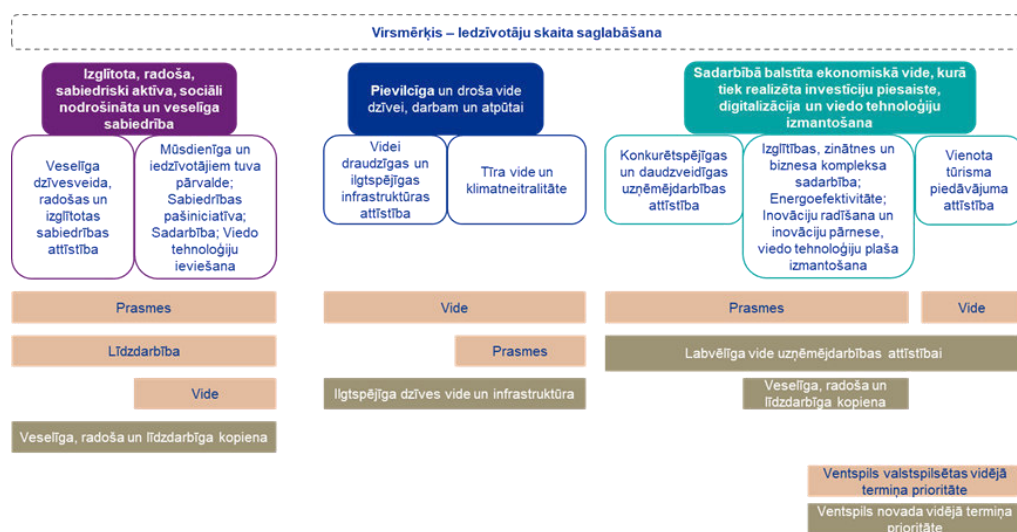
Virsmērķis – Iedzīvotāju skaita saglabāšana

Izglītota, radoša, sabiedriski aktīva, sociāli nodrošināta un veselīga sabiedrība

Pievilcīga un droša vide dzīvei, darbam un atpūtai

Sadarbībā balstīta ekonomiskā vide, kurā tiek realizēta investīciju piesaiste, digitalizācija un viedo tehnoloģiju izmantošana

Veselīga dzīvesveida, radošas un izglītotas sabiedrības attīstība

Mūsdienīga un iedzīvotājiem tuva pārvalde; Sabiedrības pašiniciatīva; Sadarbība; Viedo tehnoloģiju ieviešana

Videi draudzīgas un ilgtspējīgas infrastruktūras attīstība

Tīra vide un klimatneitralitāte

Konkurētspējīgas un daudzveidīgas uzņēmējdarbības attīstība

Izglītības, zinātnes un biznesa kompleksa sadarbība; Energoefektivitāte; Inovāciju radīšana un inovāciju pārnese, viedo tehnoloģiju plaša izmantošana

Vienota tūrisma piedāvājuma attīstība

Prasmes

Vide

Prasmes

Vide

Līdzdarbība

Prasmes

Labvēlīga vide uzņēmējdarbības attīstībai

Vide

Ilgtspējīga dzīves vide un infrastruktūra

Veselīga, radoša un līdzdarbīga kopiena

Veselīga, radoša un līdzdarbīga kopiena

Ventspils valstspilsētas vidējā termiņa prioritāte

Ventspils novada vidējā termiņa prioritāte